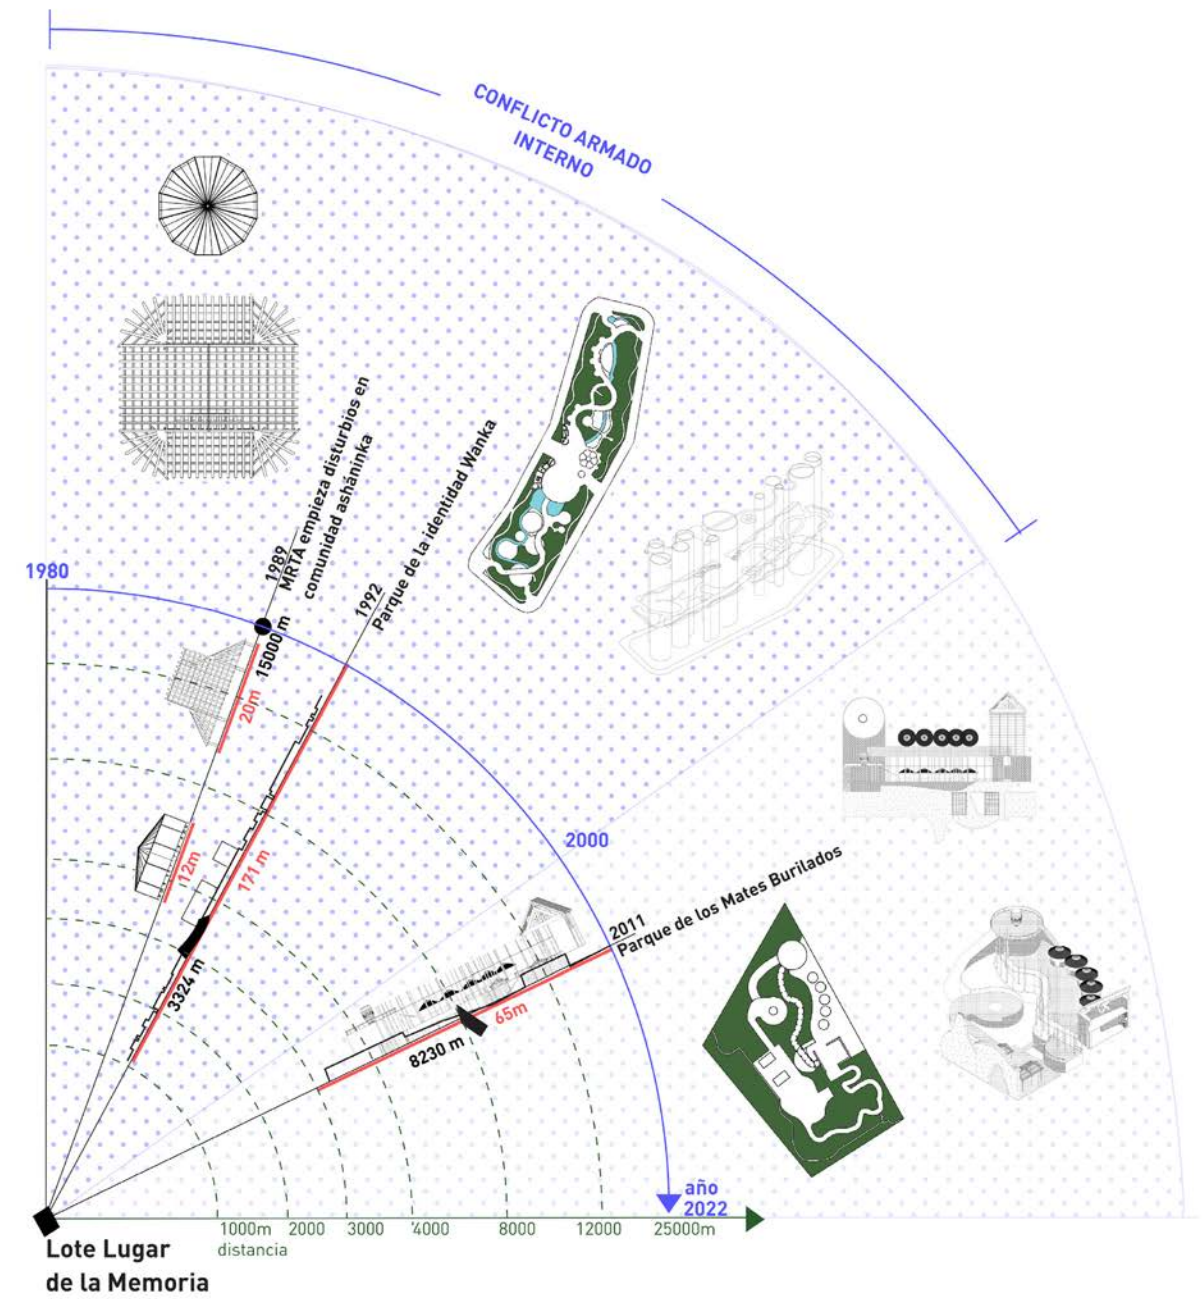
CONFLICTO ARMADO INTERNO

1980

1989
MRTA empieza disturbios en comunidad asháninka

15000 m

20m

1992
Parque de la identidad Wanka

171 m

12m

3324 m

2000

2011
Parque de los Mates Burilados

65m

8230 m

año 2022

1000m distancia

2000

3000

4000

8000

12000

25000m

Lote Lugar de la Memoria